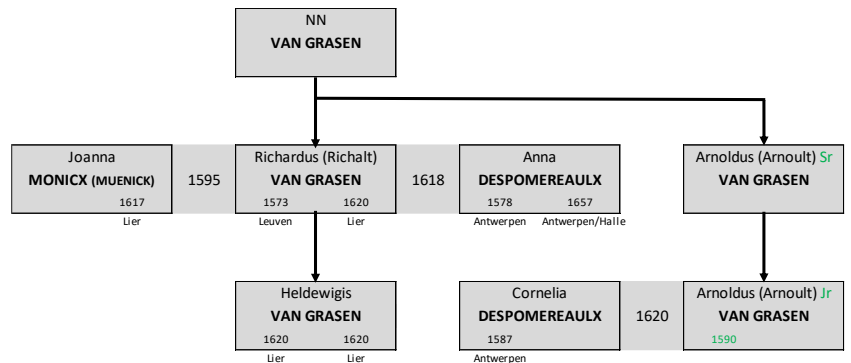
NN
VAN GRASEN

Joanna
MONICX (MUENICK)
1617
Lier

1595

Richardus (Richalt)
VAN GRASEN
1573 1620
Leuven Lier

1618

Anna
DESPOMEREAULX
1578 1657
Antwerpen Antwerpen/Halle

Arnoldus (Arnoult) Sr
VAN GRASEN

Heldewigis
VAN GRASEN
1620 1620
Lier Lier

Cornelia
DESPOMEREAULX
1587
Antwerpen

1620

Arnoldus (Arnoult) Jr
VAN GRASEN
1590